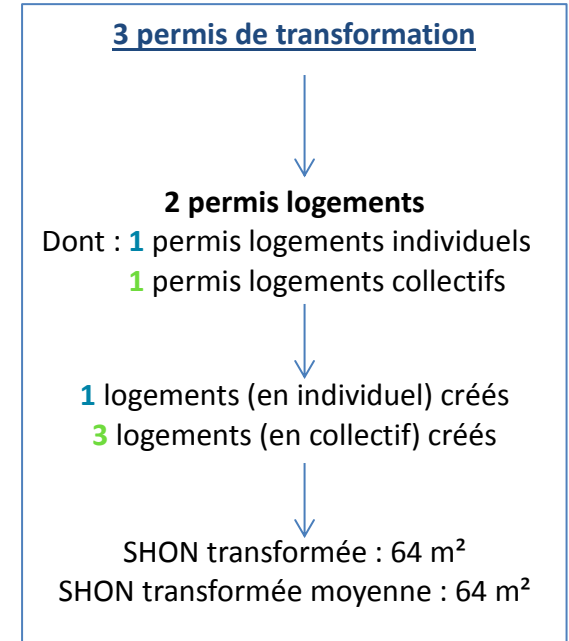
3 permis de transformation

2 permis logements
Dont : 1 permis logements individuels
1 permis logements collectifs

1 logements (en individuel) créés
3 logements (en collectif) créés

SHON transformée : 64 m²
SHON transformée moyenne : 64 m²